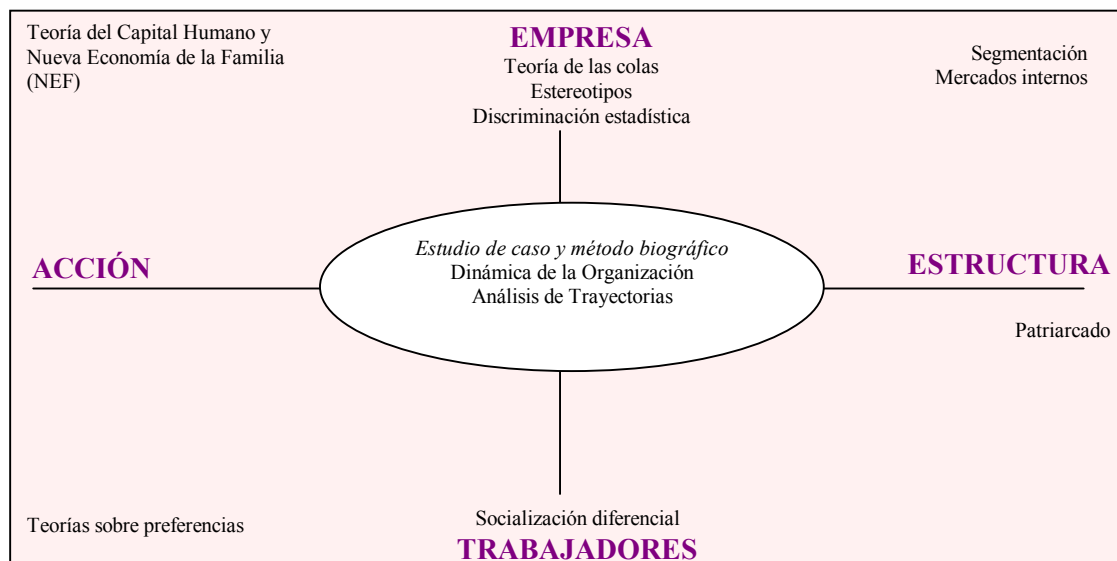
Teoría del Capital Humano y Nueva Economía de la Familia (NEF)

EMPRESA
Teoría de las colas
Estereotipos
Discriminación estadística

Segmentación
Mercados internos

ACCIÓN

*Estudio de caso y método biográfico*
Dinámica de la Organización
Análisis de Trayectorias

ESTRUCTURA

Patriarcado

Teorías sobre preferencias

Socialización diferencial
TRABAJADORES